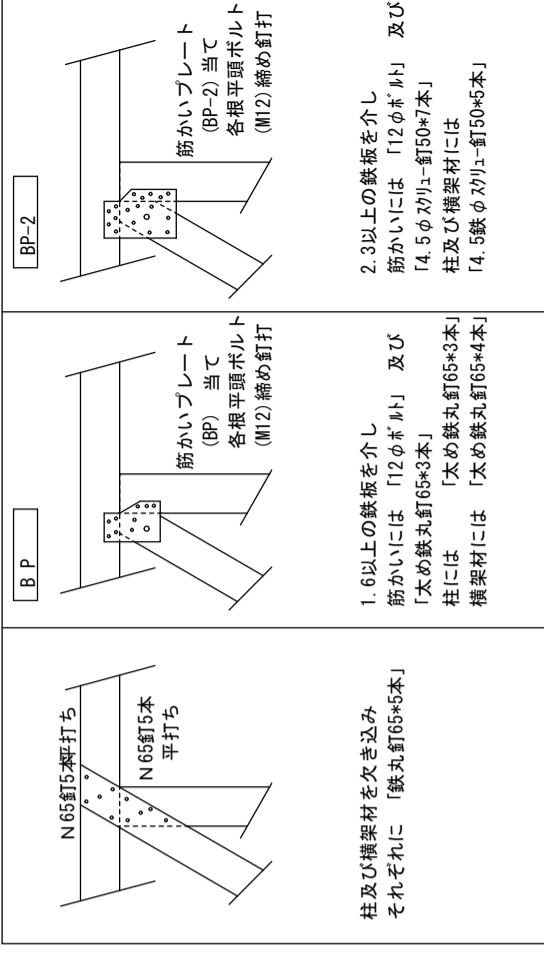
N65釘5本平打ち
N65釘5本
平打ち

柱及び横架材を欠き込み
それぞれに 「鉄丸釘65*5本」

B P

筋かいプレート
(BP) 当て
各根平頭ボルト
(M12) 締め釘打

1.6以上の鉄板を介し
筋かいには 「12φボルト」 及び
「太め鉄丸釘65*3本」
柱には 「太め鉄丸釘65*3本」
横架材には 「太め鉄丸釘65*4本」

BP-2

筋かいプレート
(BP-2) 当て
各根平頭ボルト
(M12) 締め釘打

2.3以上の鉄板を介し
筋かいには 「12φボルト」 及び
「4.5φスクリュー釘50*7本」
柱及び横架材には
「4.5鉄φスクリュー釘50*5本」